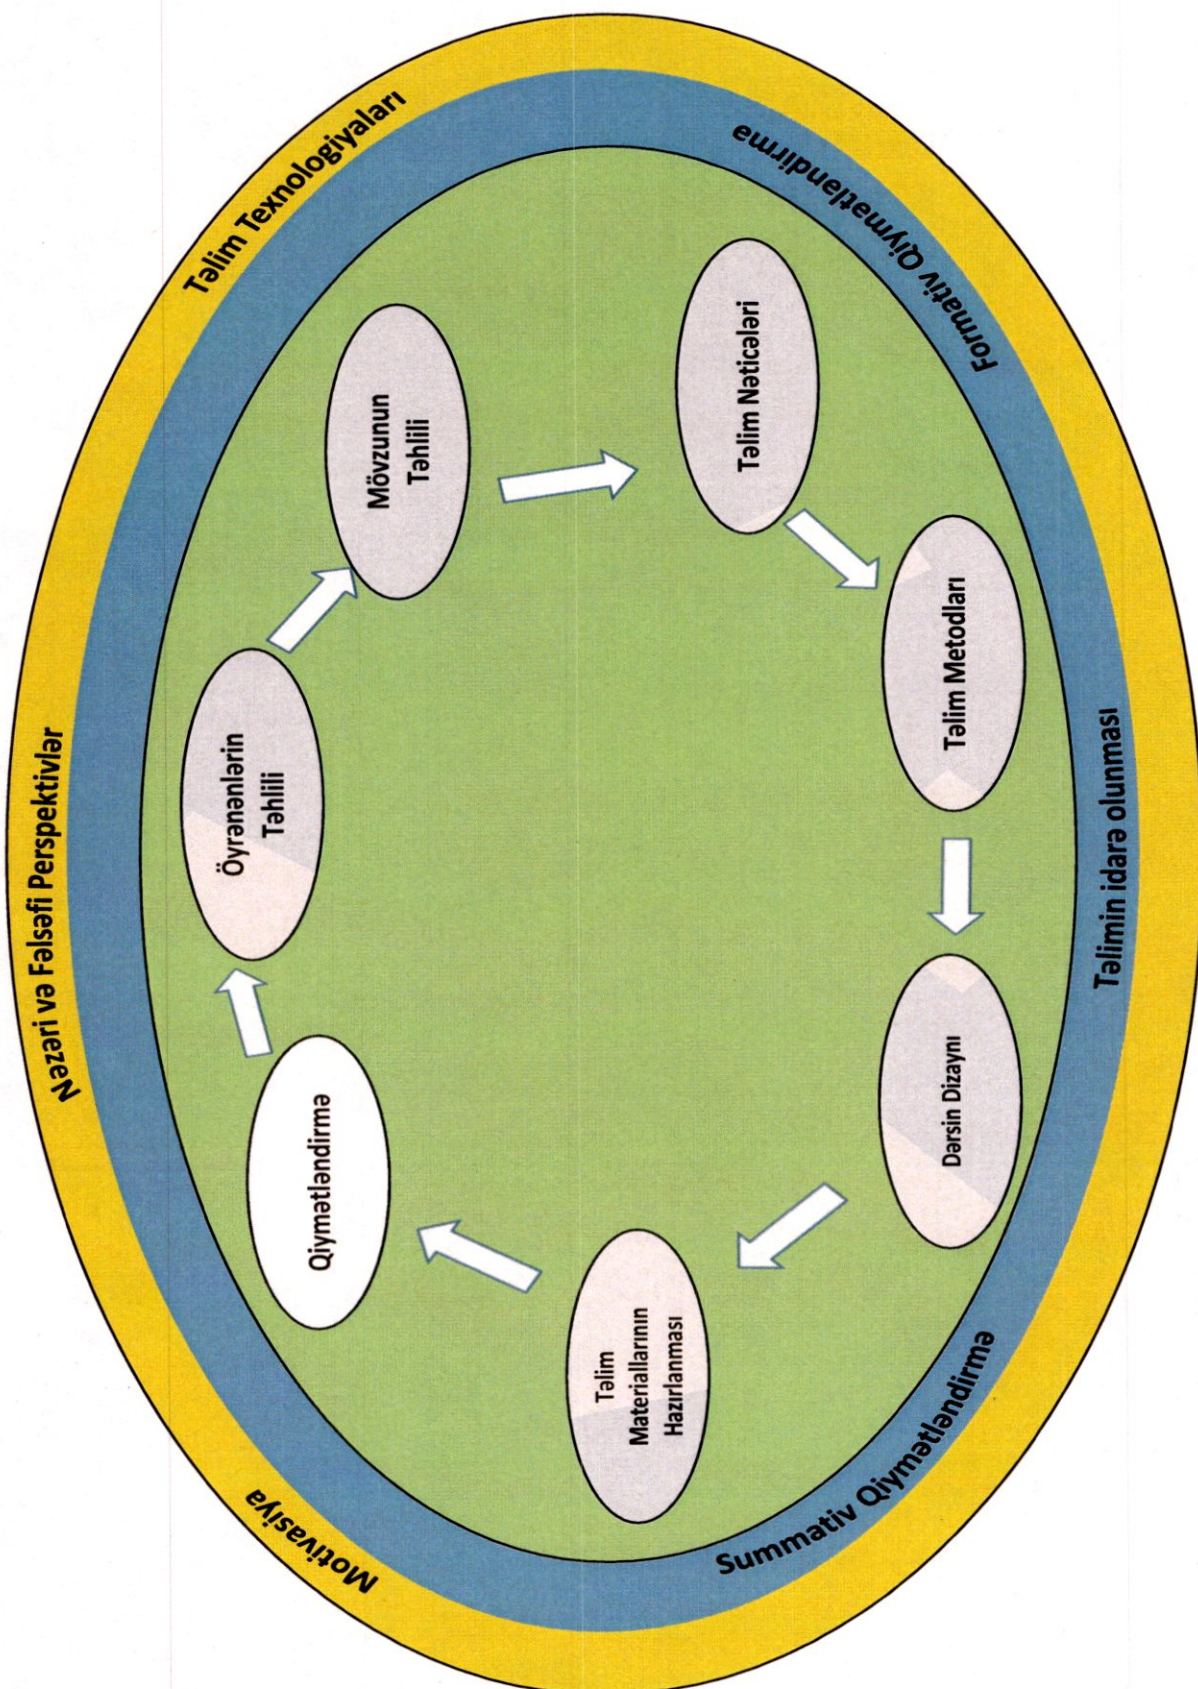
Nəzəri və Fəlsəfi Perspektivlər

Təlim Texnologiyaları

Formativ Qiymətləndirmə

Təlimin idarə olunması

Summativ Qiymətləndirmə

Motivasiya

Öyrənənlərin Təhlili

Mövzunun Təhlili

Təlim Nəticələri

Təlim Metodları

Dərsin Dizaynı

Təlim Materiallarının Hazırlanması

Qiymətləndirmə